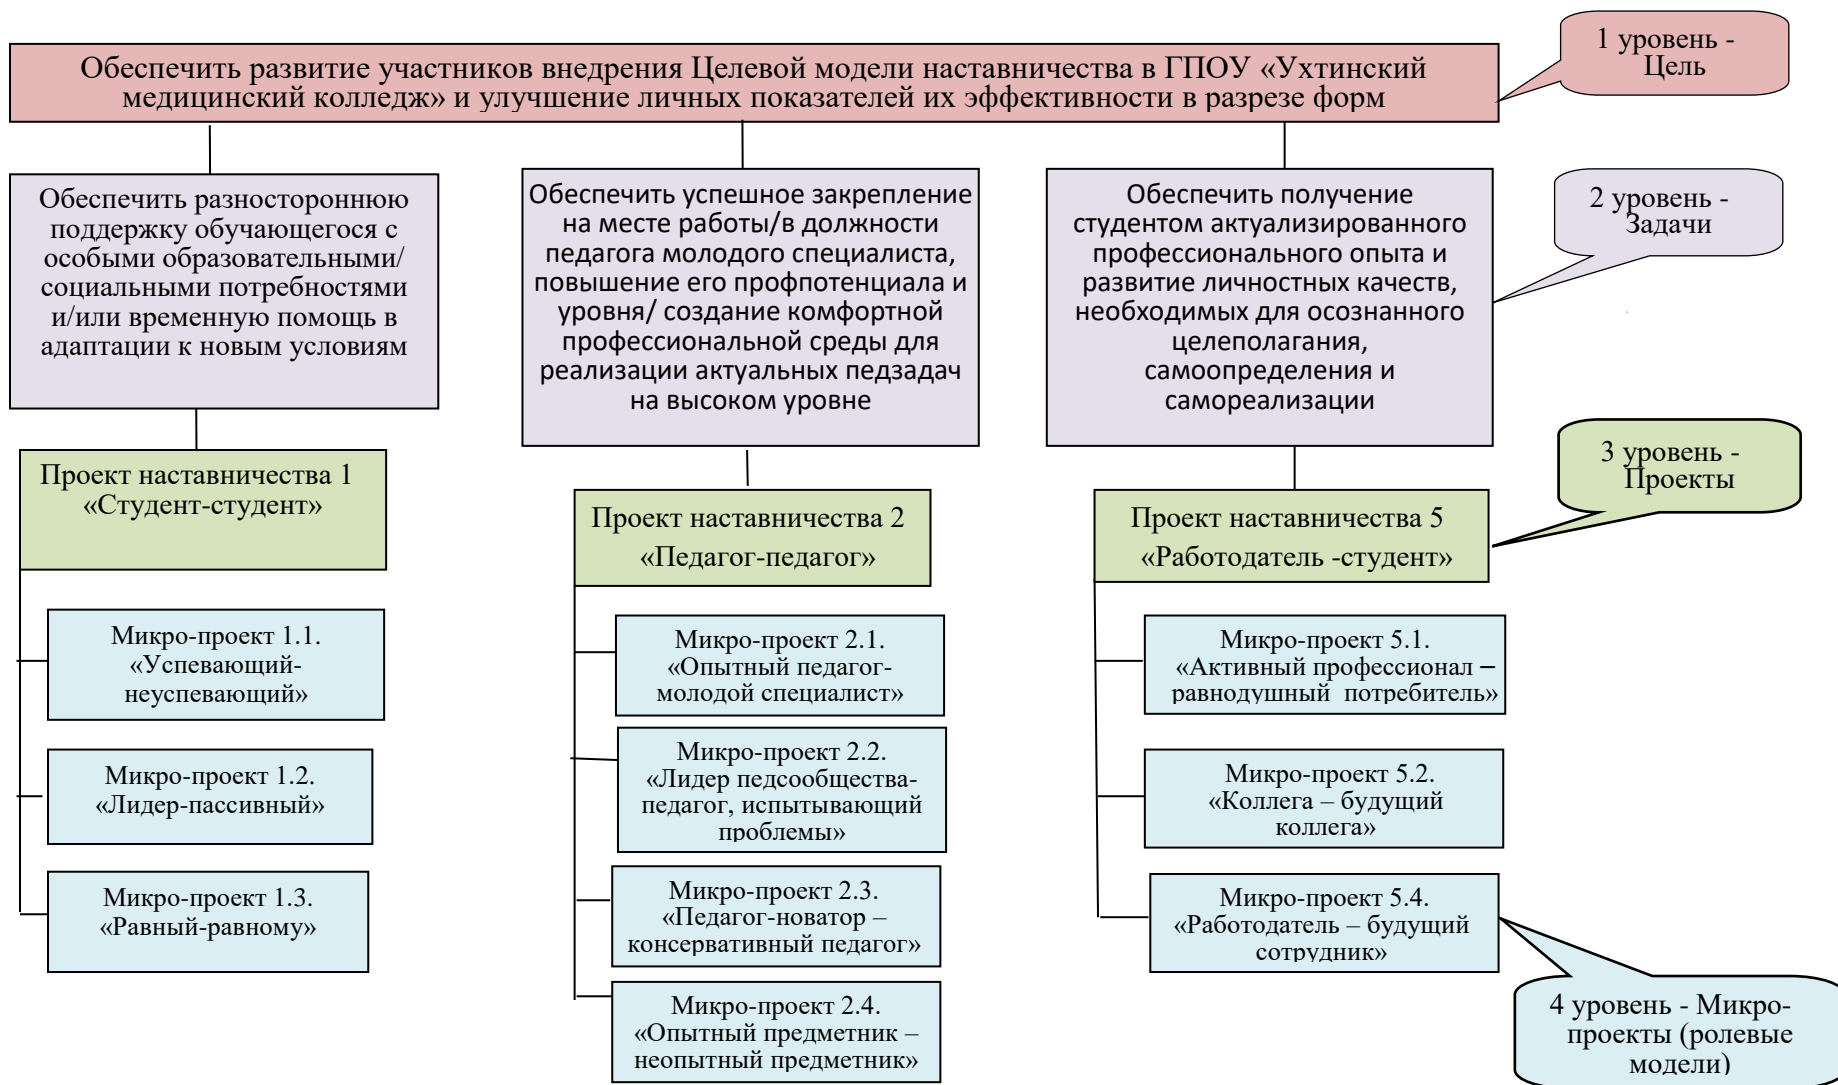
Обеспечить развитие участников внедрения Целевой модели наставничества в ГПОУ «Ухтинский медицинский колледж» и улучшение личных показателей их эффективности в разрезе форм

1 уровень - Цель

Обеспечить разностороннюю поддержку обучающегося с особыми образовательными/ социальными потребностями и/или временную помощь в адаптации к новым условиям

Обеспечить успешное закрепление на месте работы/в должности педагога молодого специалиста, повышение его профпотенциала и уровня/ создание комфортной профессиональной среды для реализации актуальных педзадач на высоком уровне

Обеспечить получение студентом актуализированного профессионального опыта и развитие личностных качеств, необходимых для осознанного целеполагания, самоопределения и самореализации

2 уровень - Задачи

Проект наставничества 1 «Студент-студент»

Проект наставничества 2 «Педагог-педагог»

Проект наставничества 5 «Работодатель -студент»

3 уровень - Проекты

Микро-проект 1.1. «Успевающий-неуспевающий»

Микро-проект 1.2. «Лидер-пассивный»

Микро-проект 1.3. «Равный-равному»

Микро-проект 2.1. «Опытный педагог-молодой специалист»

Микро-проект 2.2. «Лидер педсообщества-педагог, испытывающий проблемы»

Микро-проект 2.3. «Педагог-новатор – консервативный педагог»

Микро-проект 2.4. «Опытный предметник – неопытный предметник»

Микро-проект 5.1. «Активный профессионал – равнодушный потребитель»

Микро-проект 5.2. «Коллега – будущий коллега»

Микро-проект 5.4. «Работодатель – будущий сотрудник»

4 уровень - Микро-проекты (ролевые модели)